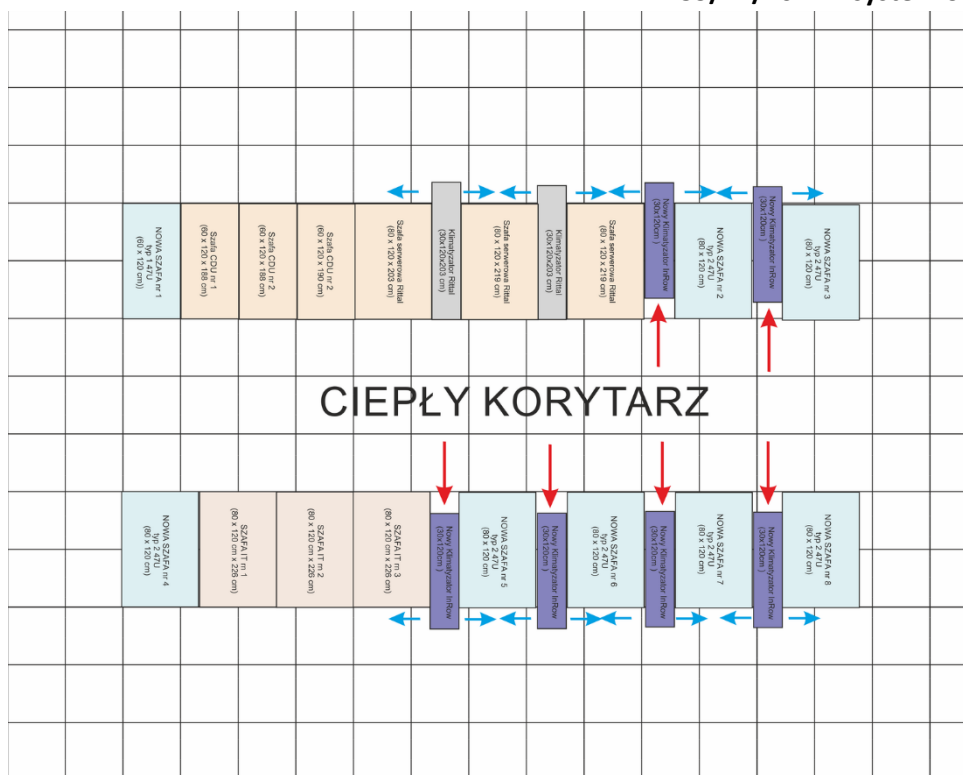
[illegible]

NOWA SZAFA nr 1 typ 1 47U (60 x 120 cm)

Szafa CDU nr 1 (60 x 120 x 188 cm)

Szafa CDU nr 2 (60 x 120 x 188 cm)

Szafa CDU nr 2 (60 x 120 x 190 cm)

Szafa serwerowa Rittal (60 x 120 x 203 cm)

Klimatyzator Rittal (30x120x203 cm)

Szafa serwerowa Rittal (80 x 120 x 219 cm)

Klimatyzator Rittal (30x120x203 cm)

Szafa serwerowa Rittal (80 x 120 x 219 cm)

Nowy Klimatyzator InRow (30x120cm)

NOWA SZAFA nr 2 typ 2 47U (80 x 120 cm)

Nowy Klimatyzator InRow (30x120cm)

NOWA SZAFA nr 3 typ 2 47U (80 x 120 cm)

CIEPŁY KORYTARZ

NOWA SZAFA nr 4 typ 2 47U (80 x 120 cm)

SZAFA IT nr 1 (80 x 120 cm x 226 cm)

SZAFA IT nr 2 (80 x 120 cm x 226 cm)

SZAFA IT nr 3 (80 x 120 cm x 226 cm)

Nowy Klimatyzator InRow (30x120cm)

NOWA SZAFA nr 5 typ 2 47U (80 x 120 cm)

Nowy Klimatyzator InRow (30x120cm)

NOWA SZAFA nr 6 typ 2 47U (80 x 120 cm)

Nowy Klimatyzator InRow (30x120cm)

NOWA SZAFA nr 7 typ 2 47U (80 x 120 cm)

Nowy Klimatyzator InRow (30x120cm)

NOWA SZAFA nr 8 typ 2 47U (80 x 120 cm)